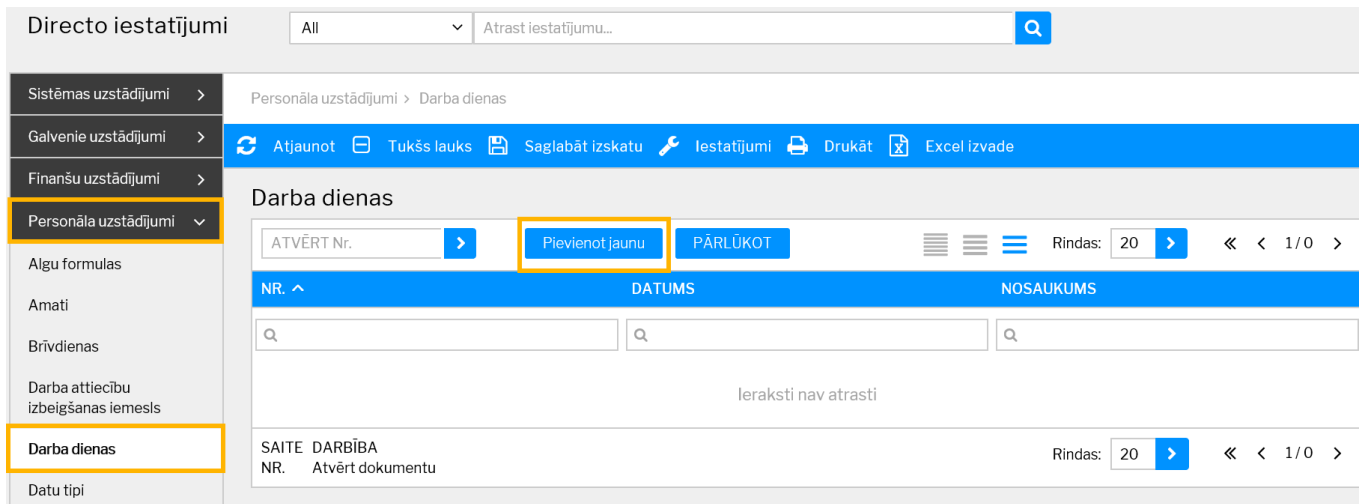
Directo iestatījumi

All

Atrast iestatījumu...

Sistēmas uzstādījumi >

Galvenie uzstādījumi >

Finanšu uzstādījumi >

Personāla uzstādījumi

Algu formulas

Amati

Brīvdienas

Darba attiecību izbeigšanas iemesls

Darba dienas

Datu tipi

Personāla uzstādījumi > Darba dienas

Atjaunot Tukšs lauks Saglabāt izskatu Iestatījumi Drukāt Excel izvade

Darba dienas

ATVĒRT Nr.

Pievienot jaunu

PĀRLŪKOT

Rindas: 20

1/0

| NR. | DATUMS | NOSAUKUMS |
|---|---|---|

Ieraksti nav atrasti

SAITE NR. DARBĪBA Atvērt dokumentu

Rindas: 20

1/0